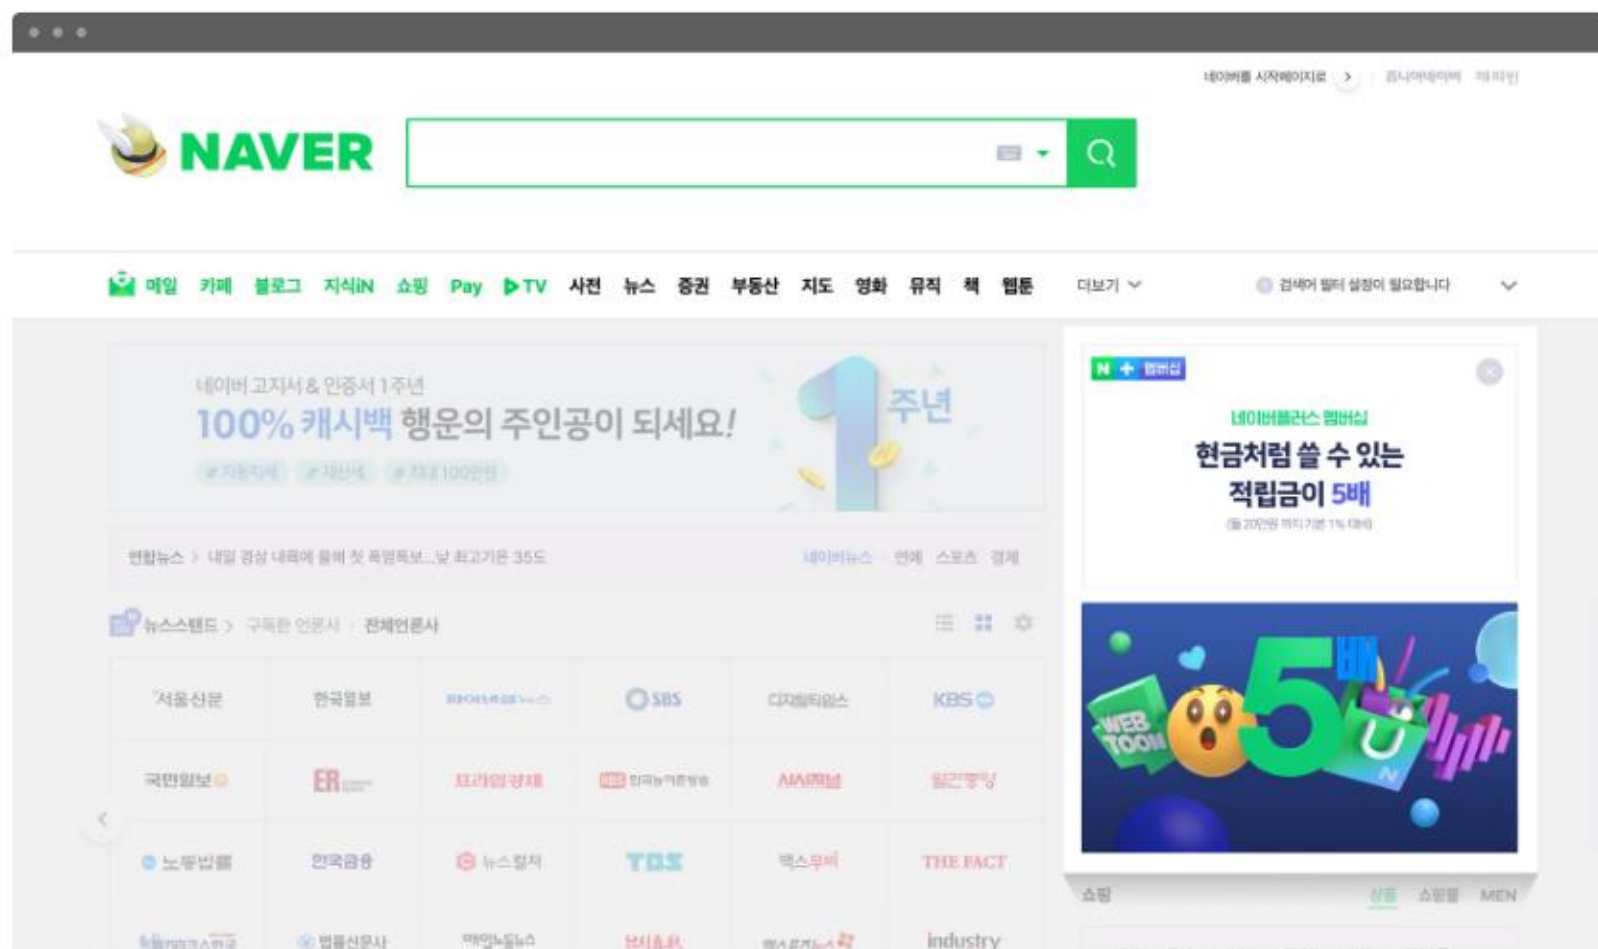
네이버를 시작페이지로 > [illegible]

NAVER

메일 카페 블로그 지식iN 쇼핑 Pay ▶TV 사전 뉴스 증권 부동산 지도 영화 뮤직 책 웹툰 더보기

검색어 필터 설정이 필요합니다

네이버 고지서 & 인증서 1주년
100% 캐시백 행운의 주인공이 되세요!
1주년

연합뉴스 > 내일 경상 내륙에 올해 첫 폭염특보...낮 최고기온 35도 네이버뉴스 연예 스포츠 경제

뉴스스탠드 > 구독한 언론사 · 전체언론사

| 서울신문 | 한국일보 | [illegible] | SBS | 디지털타임스 | KBS |
|---|---|---|---|---|---|
| 국민일보 | ER | 트라이앵글 | 한국농어촌방송 | 시사저널 | 일간경기 |
| 노동법률 | 한국금융 | 뉴스핌 | TBS | 백스무비 | THE FACT |
| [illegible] | 법률신문사 | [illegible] | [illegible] | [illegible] | industry |

N + 멤버십
네이버플러스 멤버십
현금처럼 쓸 수 있는 적립금이 5배
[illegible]

WEB TOON 5배

쇼핑 상품 쇼핑몰 MEN